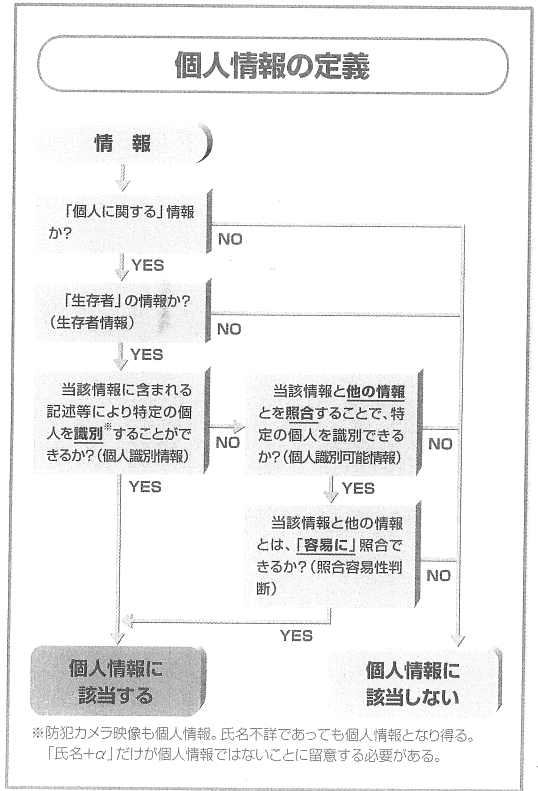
個人情報の定義

情　報

「個人に関する」情報か？

NO

YES

「生存者」の情報か？（生存者情報）

NO

YES

当該情報に含まれる記述等により特定の個人を識別※することができるか？（個人識別情報）

NO

当該情報と他の情報とを照合することで、特定の個人を識別できるか？（個人識別可能情報）

NO

YES

YES

当該情報と他の情報とは、「容易に」照合できるか？（照合容易性判断）

NO

YES

個人情報に該当する

個人情報に該当しない

※防犯カメラ映像も個人情報。氏名不詳であっても個人情報となり得る。「氏名＋$\alpha$」だけが個人情報ではないことに留意する必要がある。